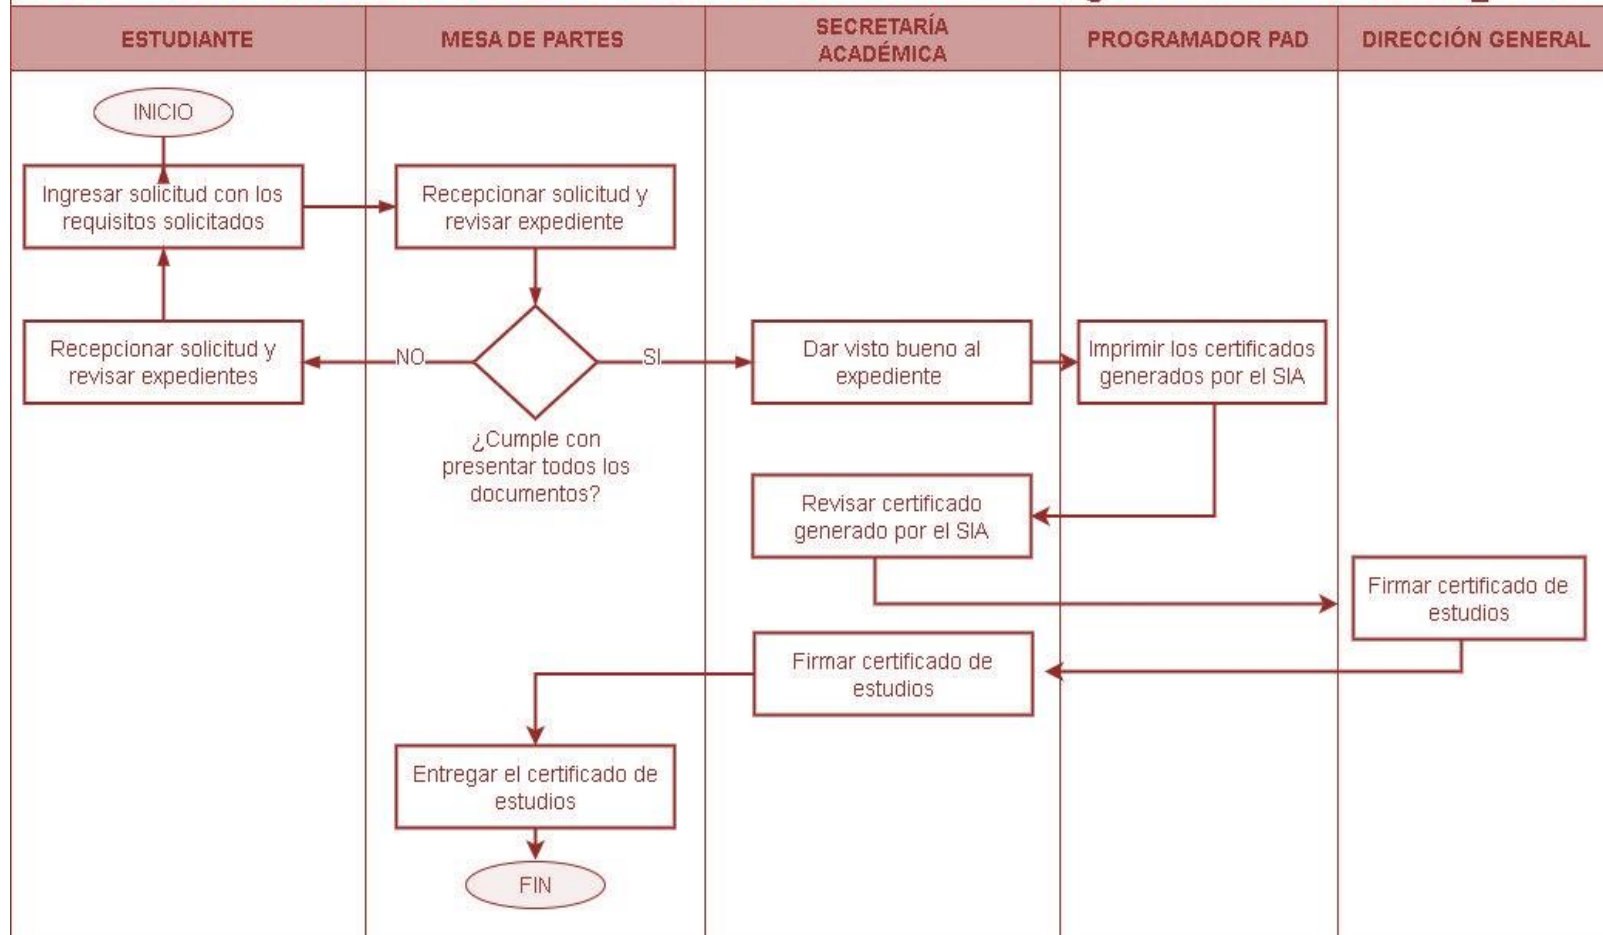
| ESTUDIANTE | MESA DE PARTES | SECRETARÍA ACADÉMICA | PROGRAMADOR PAD | DIRECCIÓN GENERAL |
|---|---|---|---|---|

INICIO

Ingresar solicitud con los requisitos solicitados

Recepcionar solicitud y revisar expediente

Recepcionar solicitud y revisar expedientes

NO

¿Cumple con presentar todos los documentos?

SI

Dar visto bueno al expediente

Imprimir los certificados generados por el SIA

Revisar certificado generado por el SIA

Firmar certificado de estudios

Firmar certificado de estudios

Entregar el certificado de estudios

FIN